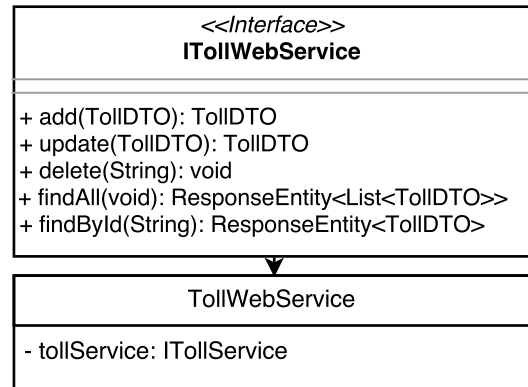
<<Interface>>
ITollWebService

+ add(TollDTO): TollDTO
+ update(TollDTO): TollDTO
+ delete(String): void
+ findAll(void): ResponseEntity<List<TollDTO>>
+ findById(String): ResponseEntity<TollDTO>

TollWebService

- tollService: ITollService